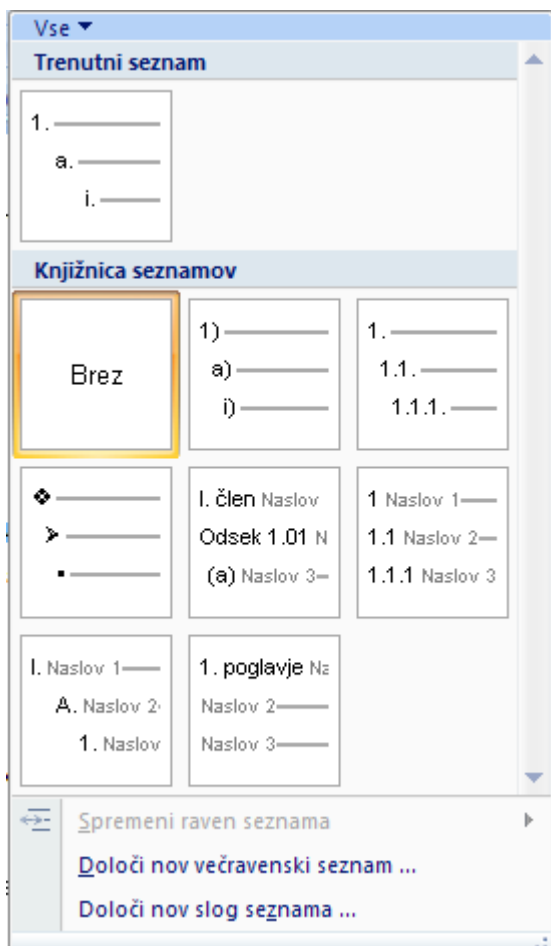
Vse ▾

Trenutni seznam

1.
a.
i.

Knjižnica seznamov

Brez

1)
a)
i)

1.
1.1.
1.1.1.

I. člen Naslov
Odsek 1.01 N
(a) Naslov 3

1 Naslov 1
1.1 Naslov 2
1.1.1 Naslov 3

I. Naslov 1
A. Naslov 2
1. Naslov

1. poglavje Na
Naslov 2
Naslov 3

Spremeni raven seznama

Določi nov večravenski seznam ...

Določi nov slog seznama ...